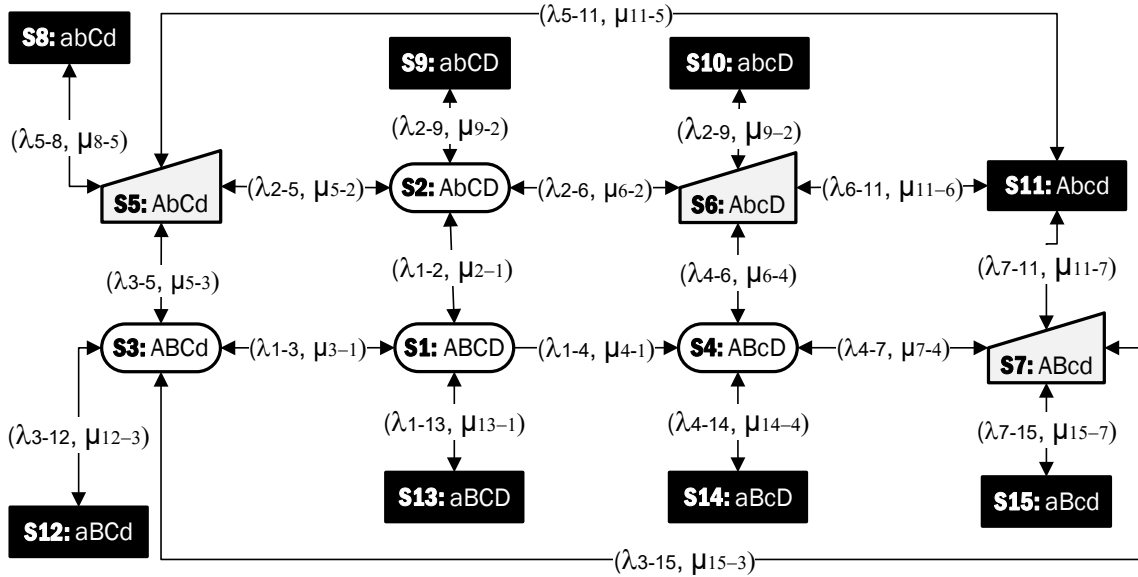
($\lambda$5-11, $\mu$11-5)

S8: abCd

S9: abCD

S10: abcD

($\lambda$5-8, $\mu$8-5)

($\lambda$2-9, $\mu$9–2)

($\lambda$2-9, $\mu$9–2)

S5: AbCd

($\lambda$2-5, $\mu$5-2)

S2: AbCD

($\lambda$2-6, $\mu$6-2)

S6: AbcD

($\lambda$6-11, $\mu$11–6)

S11: Abcd

($\lambda$3-5, $\mu$5-3)

($\lambda$1-2, $\mu$2–1)

($\lambda$4-6, $\mu$6-4)

($\lambda$7-11, $\mu$11-7)

S3: ABCd

($\lambda$1-3, $\mu$3–1)

S1: ABCD

($\lambda$1-4, $\mu$4-1)

S4: ABcD

($\lambda$4-7, $\mu$7-4)

S7: ABcd

($\lambda$3-12, $\mu$12–3)

($\lambda$1-13, $\mu$13–1)

($\lambda$4-14, $\mu$14–4)

($\lambda$7-15, $\mu$15–7)

S13: aBCD

S14: aBcD

S15: aBcd

S12: aBCd

($\lambda$3-15, $\mu$15–3)